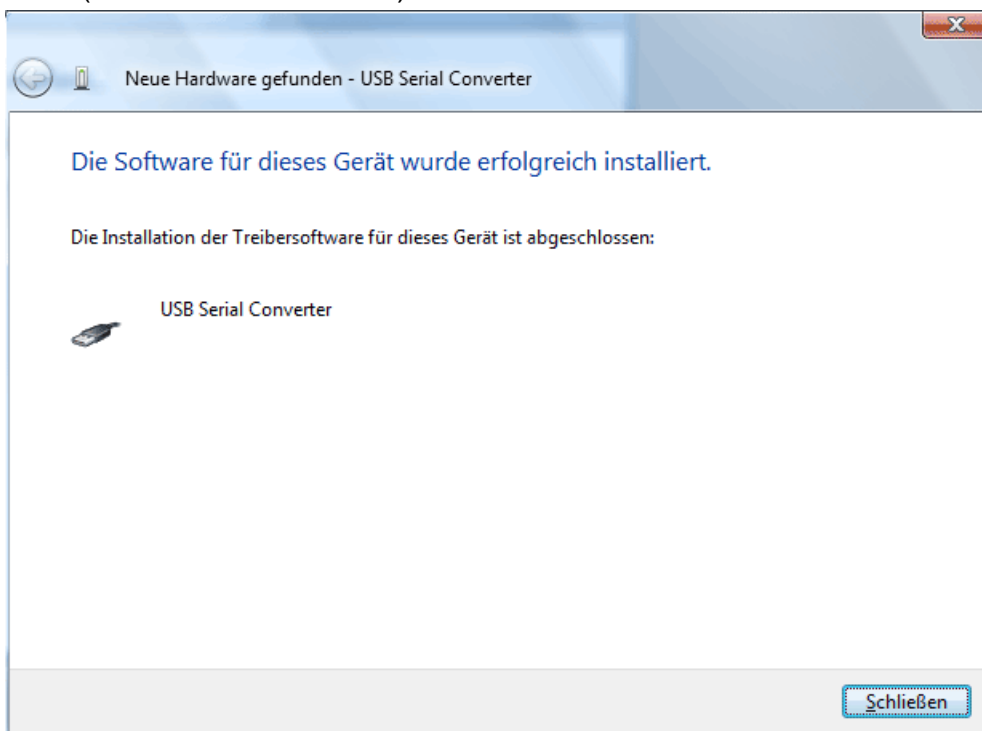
Neue Hardware gefunden - USB Serial Converter

Die Software für dieses Gerät wurde erfolgreich installiert.

Die Installation der Treibersoftware für dieses Gerät ist abgeschlossen:

USB Serial Converter

Schließen